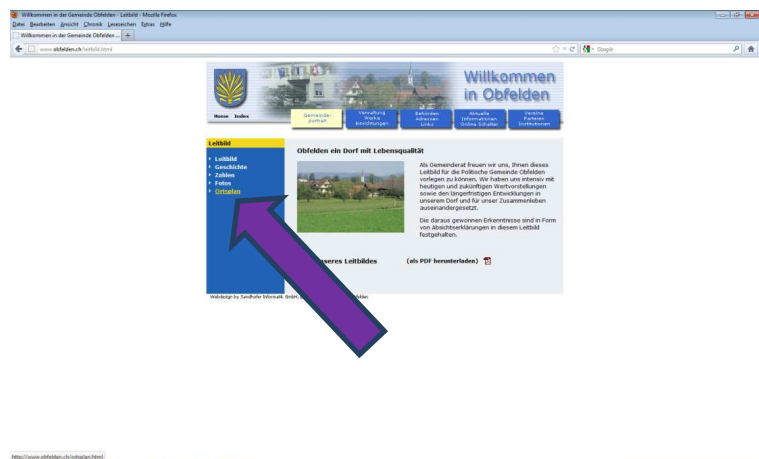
Willkommen in der Gemeinde Obfelden - Leitbild - Mozilla Firefox
Datei Bearbeiten Ansicht Chronik Lesezeichen Extras Hilfe
Willkommen in der Gemeinde Obfelden ... +
www.obfelden.ch/leitbild.html
Google

Willkommen in Obfelden

Home Index
Gemeindeportrait
Verwaltung Werke Einrichtungen
Behörden Adressen Links
Aktuelle Informationen Online Schalter
Vereine Parteien Institutionen

Leitbild
Leitbild
Geschichte
Zahlen
Fotos
Ortsplan

Obfelden ein Dorf mit Lebensqualität

Als Gemeinderat freuen wir uns, Ihnen dieses Leitbild für die Politische Gemeinde Obfelden vorlegen zu können. Wir haben uns intensiv mit heutigen und zukünftigen Wertvorstellungen sowie den längerfristigen Entwicklungen in unserem Dorf und für unser Zusammenleben auseinandergesetzt.

Die daraus gewonnen Erkenntnisse sind in Form von Absichtserklärungen in diesem Leitbild festgehalten.

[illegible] unseres Leitbildes (als PDF herunterladen)

Webdesign by Sandhofer Informatik GmbH, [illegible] Obfelden

http://www.obfelden.ch/ortsplan.html